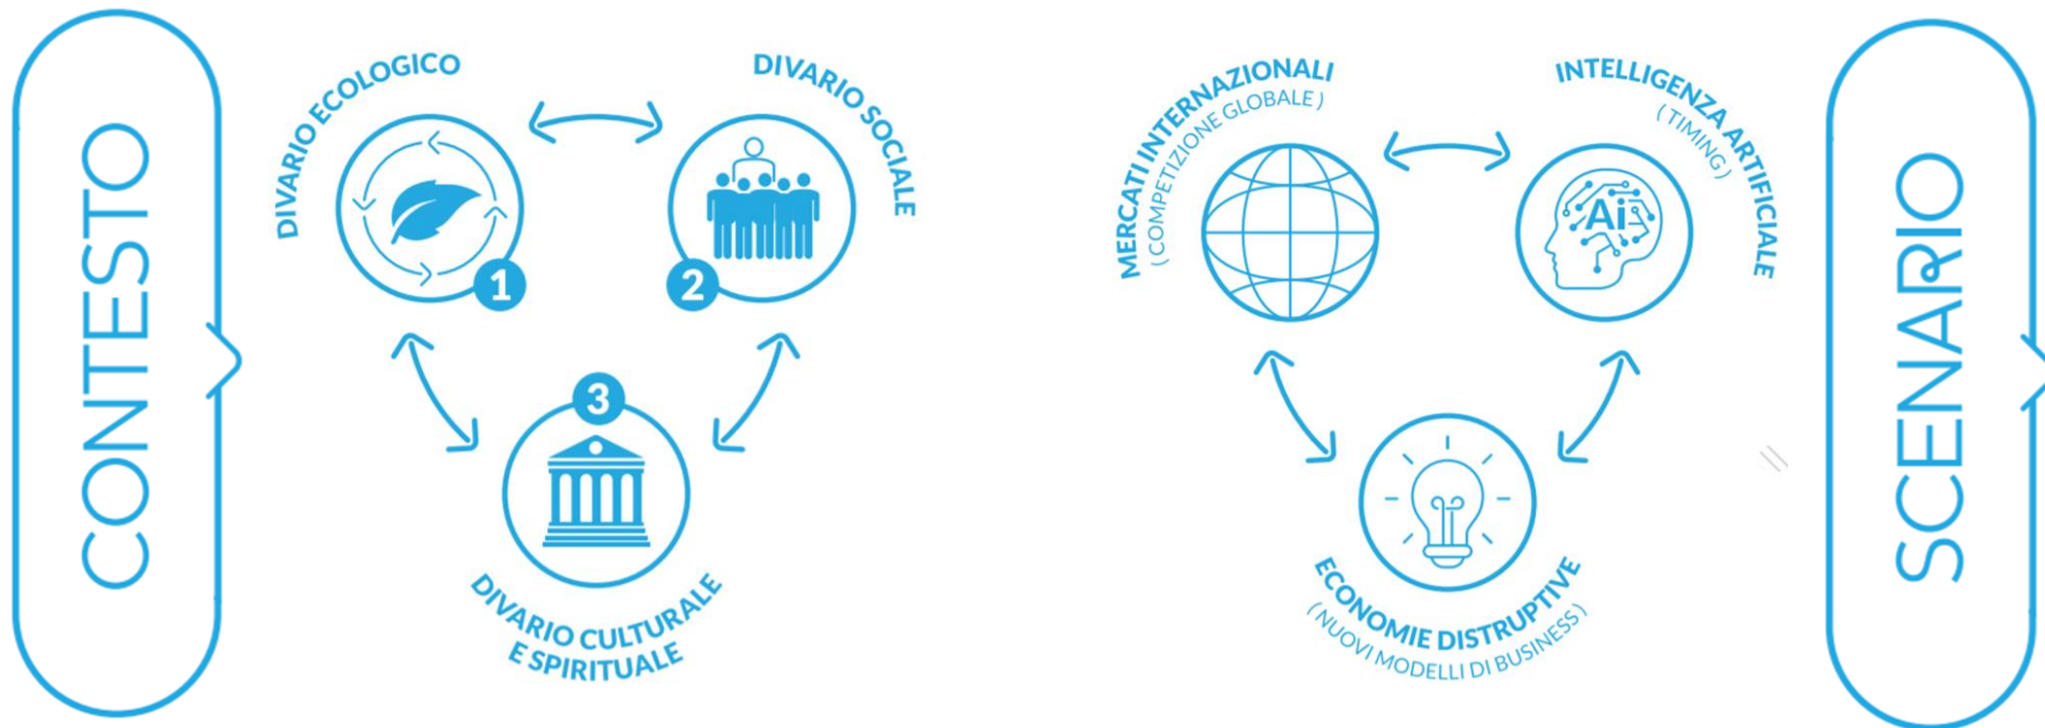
CONTESTO

DIVARIO ECOLOGICO

1

DIVARIO SOCIALE

2

3

DIVARIO CULTURALE E SPIRITUALE

MERCATI INTERNAZIONALI
( COMPETIZIONE GLOBALE )

INTELLIGENZA ARTIFICIALE
( TIMING )

Ai

ECONOMIE DISTRUPTIVE
( NUOVI MODELLI DI BUSINESS )

SCENARIO